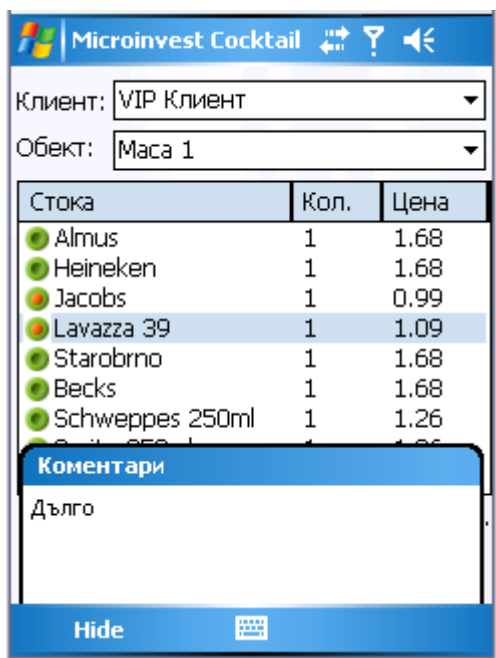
Microinvest Cocktail

Клиент: VIP Клиент

Обект: Маса 1

| Стока | Кол. | Цена |
|---|---|---|
| Almus | 1 | 1.68 |
| Heineken | 1 | 1.68 |
| Jacobs | 1 | 0.99 |
| Lavazza 39 | 1 | 1.09 |
| Starobrno | 1 | 1.68 |
| Becks | 1 | 1.68 |
| Schweppes 250ml | 1 | 1.26 |
| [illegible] | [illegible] | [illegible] |

Коментари

Дълго

Hide